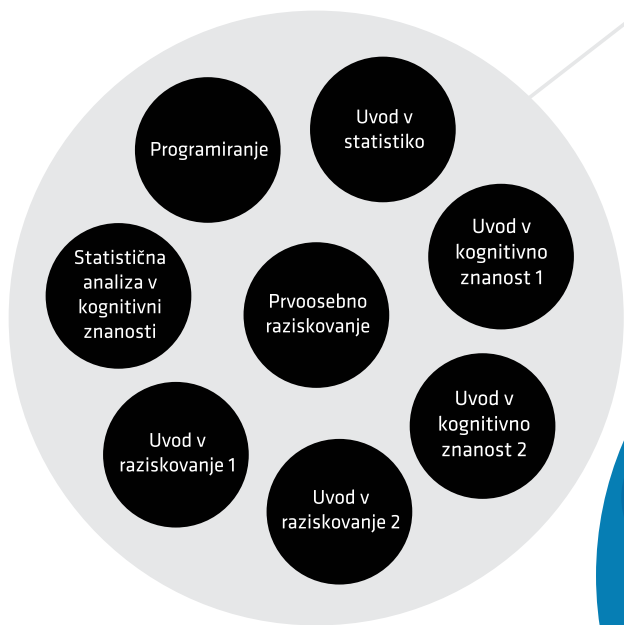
Programiranje

Uvod v statistiko

Uvod v kognitivno znanost 1

Statistična analiza v kognitivni znanosti

Prvoosebno raziskovanje

Uvod v kognitivno znanost 2

Uvod v raziskovanje 1

Uvod v raziskovanje 2